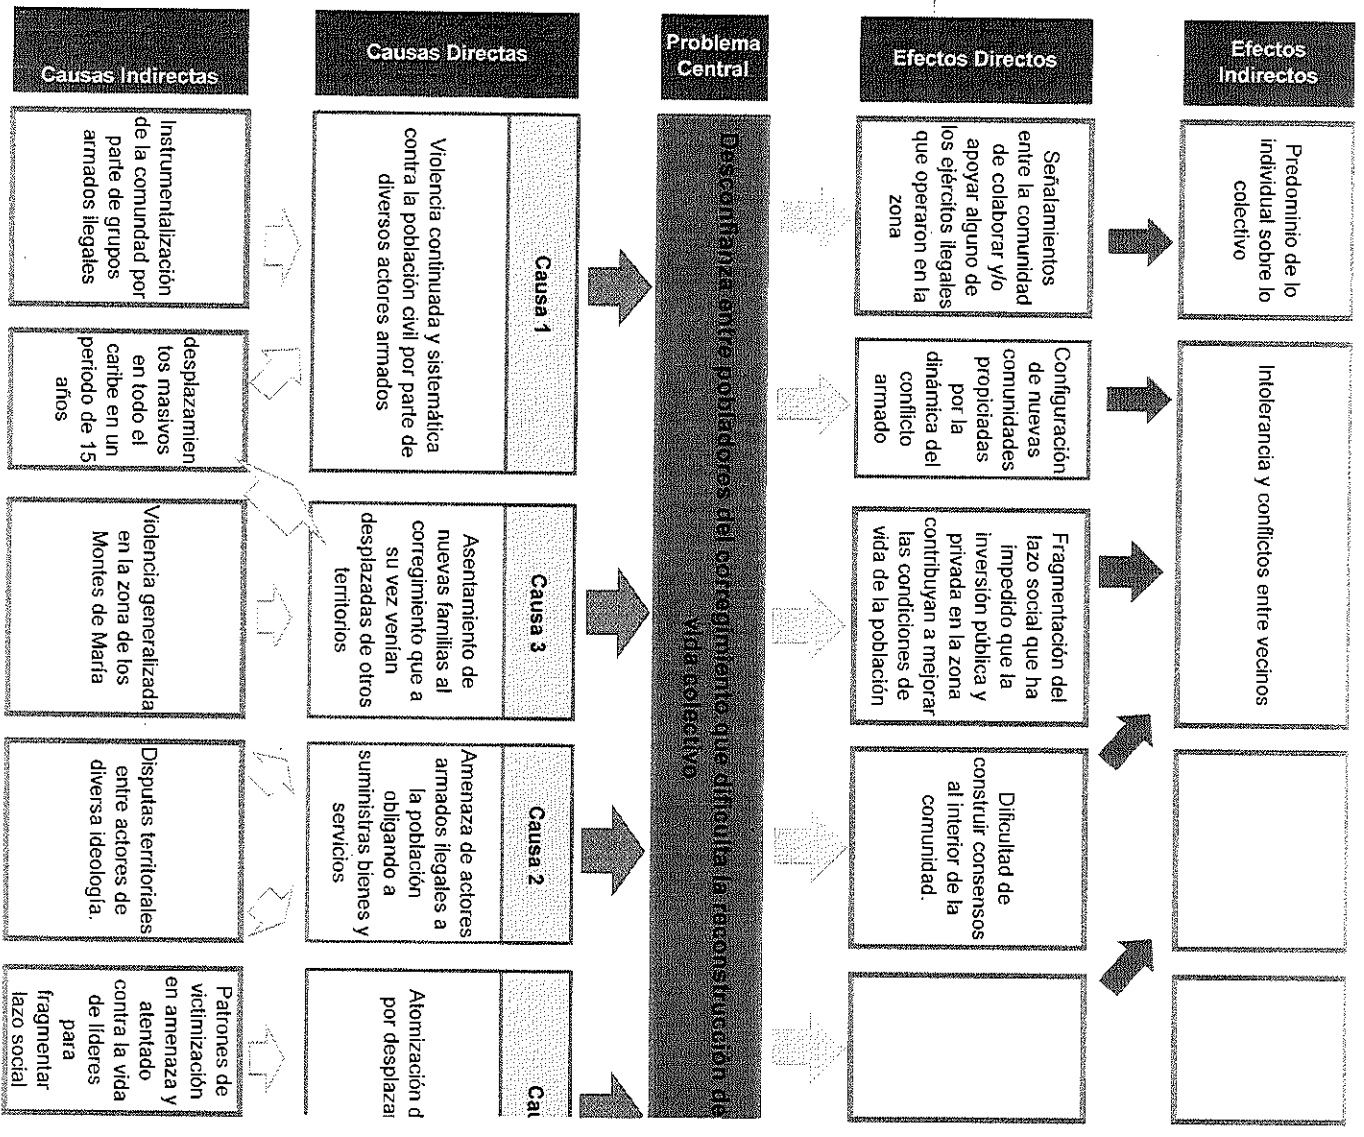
Causas Indirectas

Causas Directas

Problema Central

Efectos Directos

Efectos Indirectos

Instrumentalización de la comunidad por parte de grupos armados ilegales

desplazamientos masivos en todo el caribe en un periodo de 15 años

Violencia generalizada en la zona de los Montes de María

Disputas territoriales entre actores de diversa ideología.

Patrones de victimización en amenaza y atentado contra la vida de lideres para fragmentar lazo social

Causa 1

Violencia continuada y sistemática contra la población civil por parte de diversos actores armados

Causa 3

Asentamiento de nuevas familias al corregimiento que a su vez venían desplazadas de otros territorios

Causa 2

Amenaza de actores armados ilegales a la población obligando a suministrar bienes y servicios

Cau

Atomización d por desplazar

Desconfianza entre pobladores del corregimiento que dificulta la reconstrucción de vida colectiva

Señalamientos entre la comunidad de colaborar y/o apoyar alguno de los ejércitos ilegales que operaron en la zona

Configuración de nuevas comunidades propiciadas por la dinámica del conflicto armado

Fragmentación del lazo social que ha impedido que la inversión pública y privada en la zona contribuyan a mejorar las condiciones de vida de la población

Dificultad de construir consensos al interior de la comunidad.

Predominio de lo individual sobre lo colectivo

Intolerancia y conflictos entre vecinos